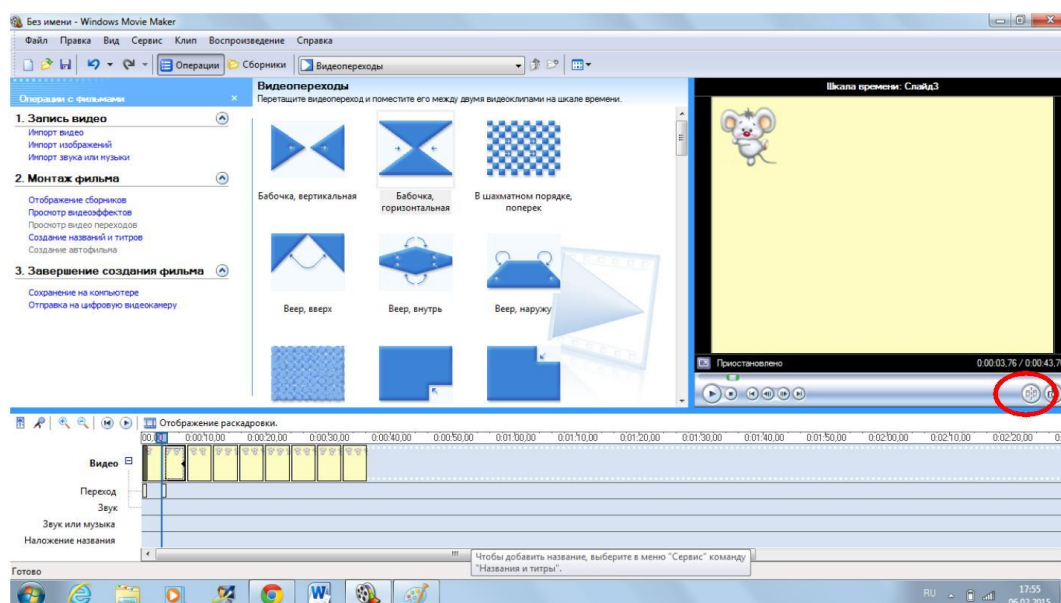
Без имени - Windows Movie Maker

Файл Правка Вид Сервис Клип Воспроизведение Справка

Операции Сборники Видеопереходы

Операции с фильмами ×

1. Запись видео
Импорт видео
Импорт изображений
Импорт звука или музыки

2. Монтаж фильма
Отображение сборников
Просмотр видеоэффектов
Просмотр видео переходов
Создание названий и титров
Создание автофильма

3. Завершение создания фильма
Сохранение на компьютере
Отправка на цифровую видеокамеру

Видеопереходы
Перетащите видеопереход и поместите его между двумя видеоклипами на шкале времени.

Бабочка, вертикальная
Бабочка, горизонтальная
В шахматном порядке, поперек
Веер, вверх
Веер, внутрь
Веер, наружу

Шкала времени: Слайд3

Приостановлено
0:00:03,76 / 0:00:43,7

Отображение раскадровки.

00,00 0:00:10,00 0:00:20,00 0:00:30,00 0:00:40,00 0:00:50,00 0:01:00,00 0:01:10,00 0:01:20,00 0:01:30,00 0:01:40,00 0:01:50,00 0:02:00,00 0:02:10,00 0:02:20,00

Видео
Переход
Звук
Звук или музыка
Наложение названия

Чтобы добавить название, выберите в меню "Сервис" команду "Названия и титры".

Готово

RU 17:55 06.02.2015